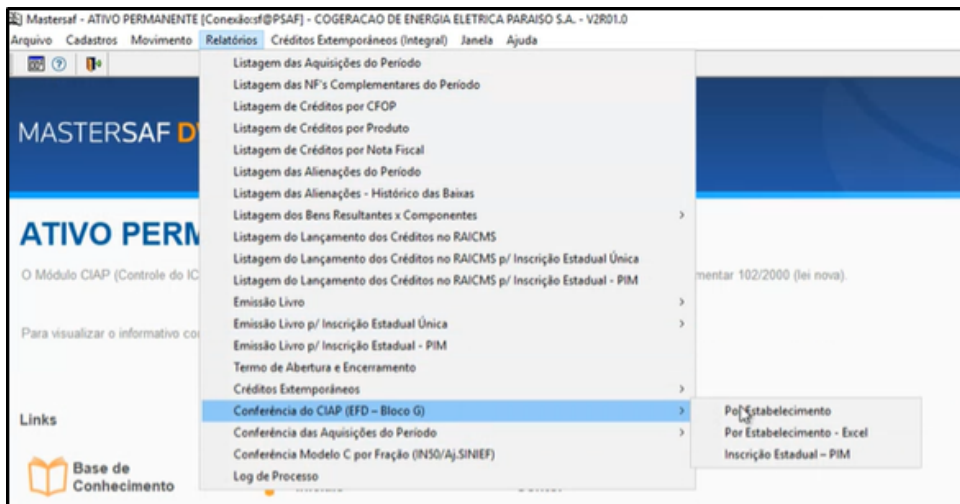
Mastersaf - ATIVO PERMANENTE [Conexão:sf@PSAF] - COGERACAO DE ENERGIA ELETRICA PARAISO S.A. - V2R01.0

Arquivo Cadastros Movimento Relatórios Créditos Extemporâneos (Integral) Janela Ajuda

MASTERSAF D

ATIVO PERM

O Módulo CIAP (Controle do IC

mentar 102/2000 (lei nova).

Para visualizar o informativo co

Links

Base de Conhecimento

Listagem das Aquisições do Período
Listagem das NF's Complementares do Período
Listagem de Créditos por CFOP
Listagem de Créditos por Produto
Listagem de Créditos por Nota Fiscal
Listagem das Alienações do Período
Listagem das Alienações - Histórico das Baixas
Listagem dos Bens Resultantes x Componentes
Listagem do Lançamento dos Créditos no RAICMS
Listagem do Lançamento dos Créditos no RAICMS p/ Inscrição Estadual Única
Listagem do Lançamento dos Créditos no RAICMS p/ Inscrição Estadual - PIM
Emissão Livro
Emissão Livro p/ Inscrição Estadual Única
Emissão Livro p/ Inscrição Estadual - PIM
Termo de Abertura e Encerramento
Créditos Extemporâneos
Conferência do CIAP (EFD – Bloco G)
Conferência das Aquisições do Período
Conferência Modelo C por Fração (IN50/Aj.SINIEF)
Log de Processo

Por Estabelecimento
Por Estabelecimento - Excel
Inscrição Estadual – PIM